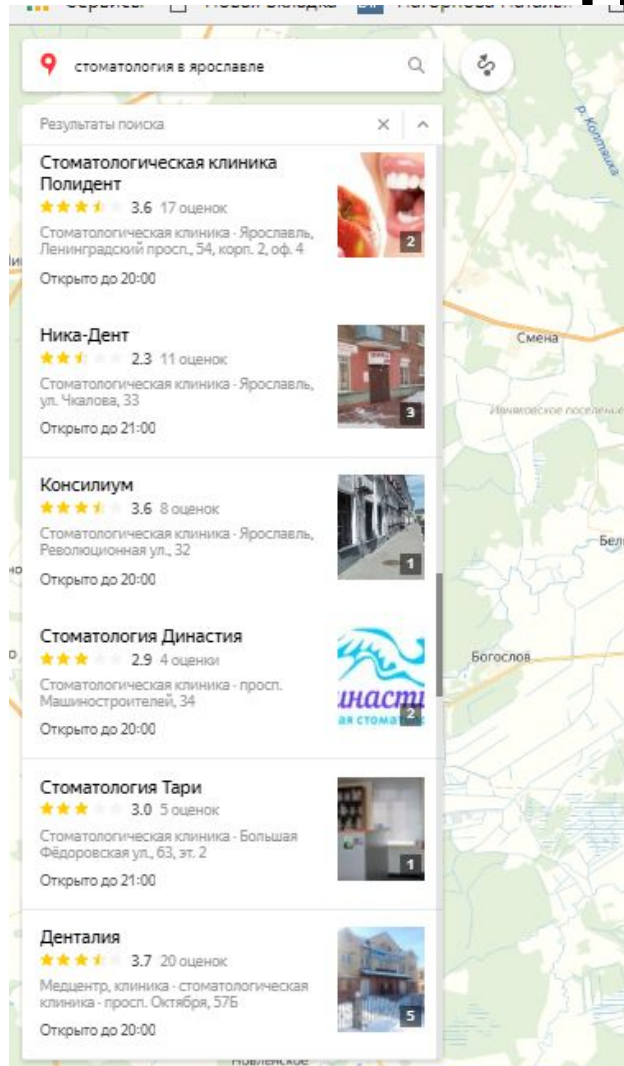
стоматология в ярославле

Результаты поиска

Стоматологическая клиника Полидент
3.6 17 оценок
Стоматологическая клиника · Ярославль, Ленинградский просп., 54, корп. 2, оф. 4
Открыто до 20:00
2

Ника-Дент
2.3 11 оценок
Стоматологическая клиника · Ярославль, ул. Чкалова, 33
Открыто до 21:00
3

Консилиум
3.6 8 оценок
Стоматологическая клиника · Ярославль, Революционная ул., 32
Открыто до 20:00
1

Стоматология Династия
2.9 4 оценки
Стоматологическая клиника · просп. Машиностроителей, 34
Открыто до 20:00
2

Стоматология Тари
3.0 5 оценок
Стоматологическая клиника · Большая Фёдоровская ул., 63, эт. 2
Открыто до 21:00
1

Денталия
3.7 20 оценок
Медцентр, клиника · стоматологическая клиника · просп. Октября, 57Б
Открыто до 20:00
5

р. Которосль
Смена
Ивняковское поселение
Бел
Богослов
Новленское